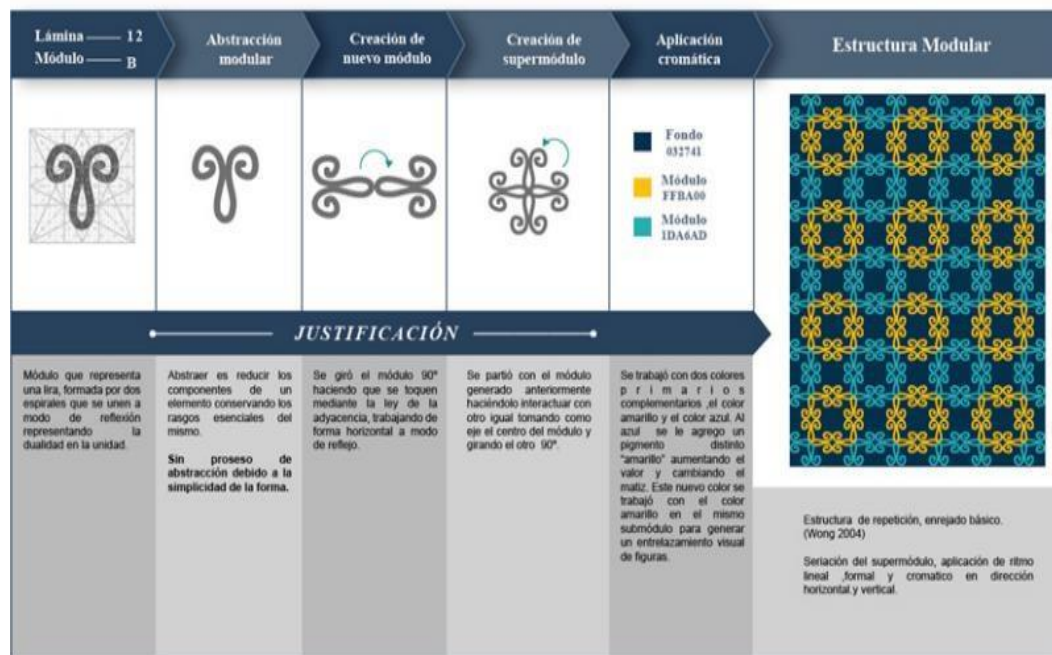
Lámina —— 12
Módulo —— B

Abstracción modular

Creación de nuevo módulo

Creación de supermódulo

Aplicación cromática

Estructura Modular

Fondo
032741

Módulo
FFBA00

Módulo
1DA6AD

JUSTIFICACIÓN

Módulo que representa una lira, formada por dos espirales que se unen a modo de reflexión representando la dualidad en la unidad.

Abstraer es reducir los componentes de un elemento conservando los rasgos esenciales del mismo.

Sin proseso de abstracción debido a la simplicidad de la forma.

Se giró el módulo 90º haciendo que se toquen mediante la ley de la adyacencia, trabajando de forma horizontal a modo de reflejo.

Se partió con el módulo generado anteriormente haciéndolo interactuar con otro igual tomando como eje el centro del módulo y girando el otro 90º.

Se trabajó con dos colores primarios complementarios ,el color amarillo y el color azul. Al azul se le agrego un pigmento distinto "amarillo" aumentando el valor y cambiando el matiz. Este nuevo color se trabajó con el color amarillo en el mismo submódulo para generar un entrelazamiento visual de figuras.

Estructura de repetición, enrejado básico. (Wong 2004)

Seriación del supermódulo, aplicación de ritmo lineal ,formal y cromatico en dirección horizontal y vertical.